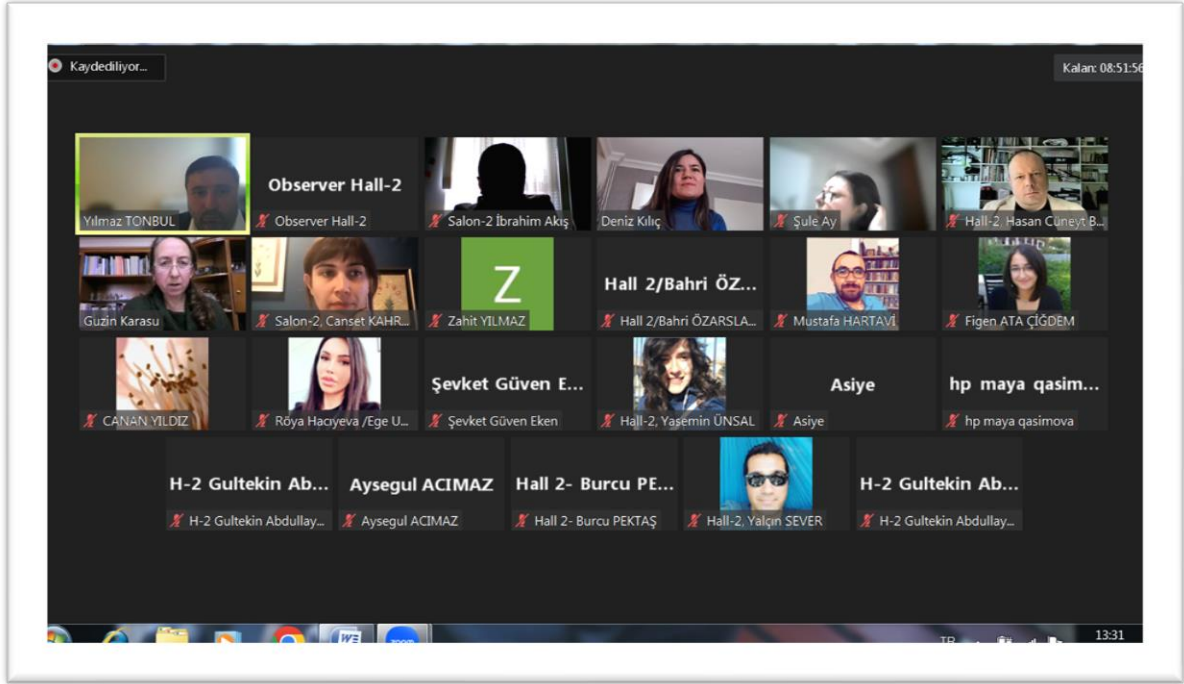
Kaydediliyor...

Kalan: 08:51:56

Yılmaz TONBUL

Observer Hall-2
Observer Hall-2

Salon-2 İbrahim Akış

Deniz Kılıç

Şule Ay

Hall-2, Hasan Cüneyt B...

Guzin Karasu

Salon-2, Canset KAHR...

Z
Zahit YILMAZ

Hall 2/Bahri ÖZ...
Hall 2/Bahri ÖZARSLA...

Mustafa HARTAVİ

Figen ATA ÇİĞDEM

CANAN YILDIZ

Röya Hacıyeva /Ege U...

Şevket Güven E...
Şevket Güven Eken

Hall-2, Yasemin ÜNSAL

Asiye
Asiye

hp maya qasim...
hp maya qasimova

H-2 Gultekin Ab...
H-2 Gultekin Abdullay...

Aysegul ACIMAZ
Aysegul ACIMAZ

Hall 2- Burcu PE...
Hall 2- Burcu PEKTAŞ

Hall-2, Yalçın SEVER

H-2 Gultekin Ab...
H-2 Gultekin Abdullay...

TR

13:31